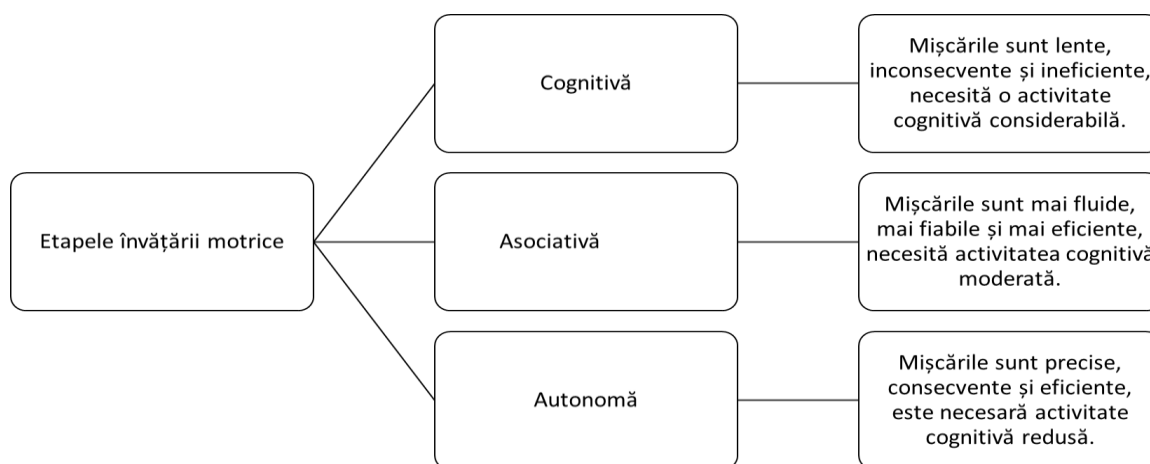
Etapele învățării motrice

Cognitivă

Mişcările sunt lente, inconsecvente și ineficiente, necesită o activitate cognitivă considerabilă.

Asociativă

Mişcările sunt mai fluide, mai fiabile și mai eficiente, necesită activitatea cognitivă moderată.

Autonomă

Mişcările sunt precise, consecvente și eficiente, este necesară activitate cognitivă redusă.